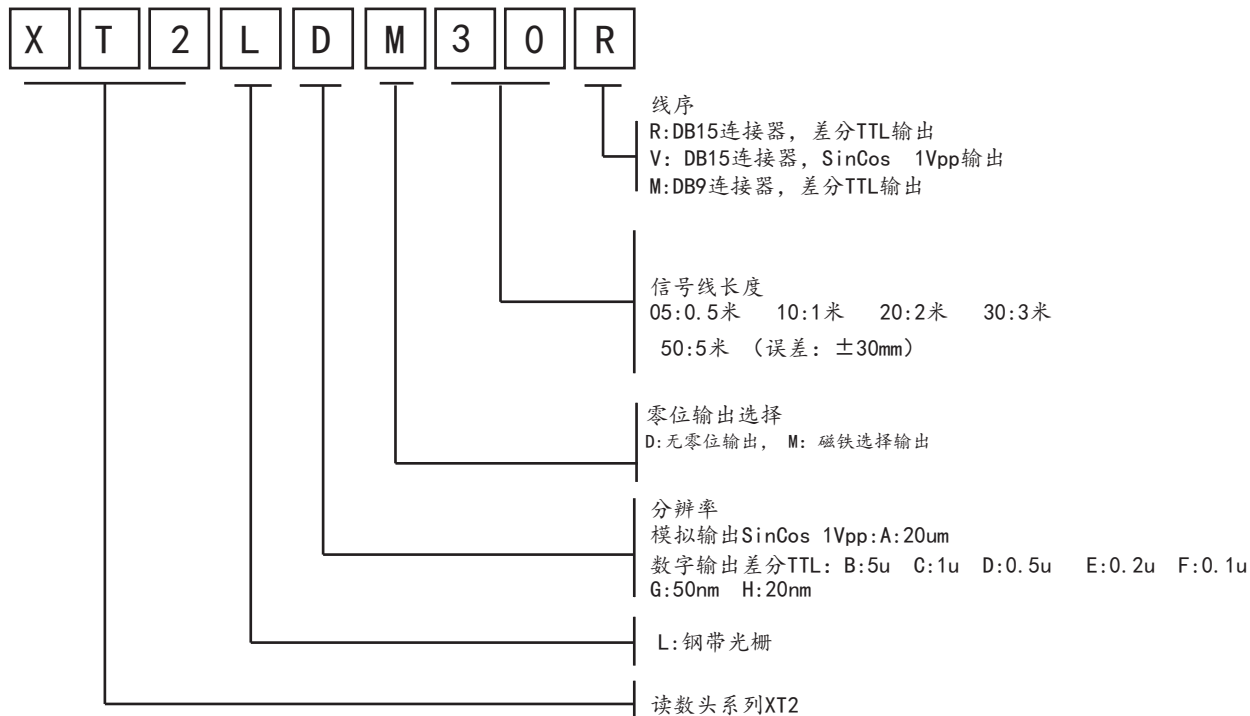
X T 2 L D M 3 0 R

线序
R:DB15连接器，差分TTL输出
V: DB15连接器，SinCos 1Vpp输出
M:DB9连接器，差分TTL输出

信号线长度
05:0.5米 10:1米 20:2米 30:3米
50:5米 （误差：±30mm）

零位输出选择
D:无零位输出， M：磁铁选择输出

分辨率
模拟输出SinCos 1Vpp:A:20um
数字输出差分TTL：B:5u C:1u D:0.5u E:0.2u F:0.1u
G:50nm H:20nm

L:钢带光栅

读数头系列XT2